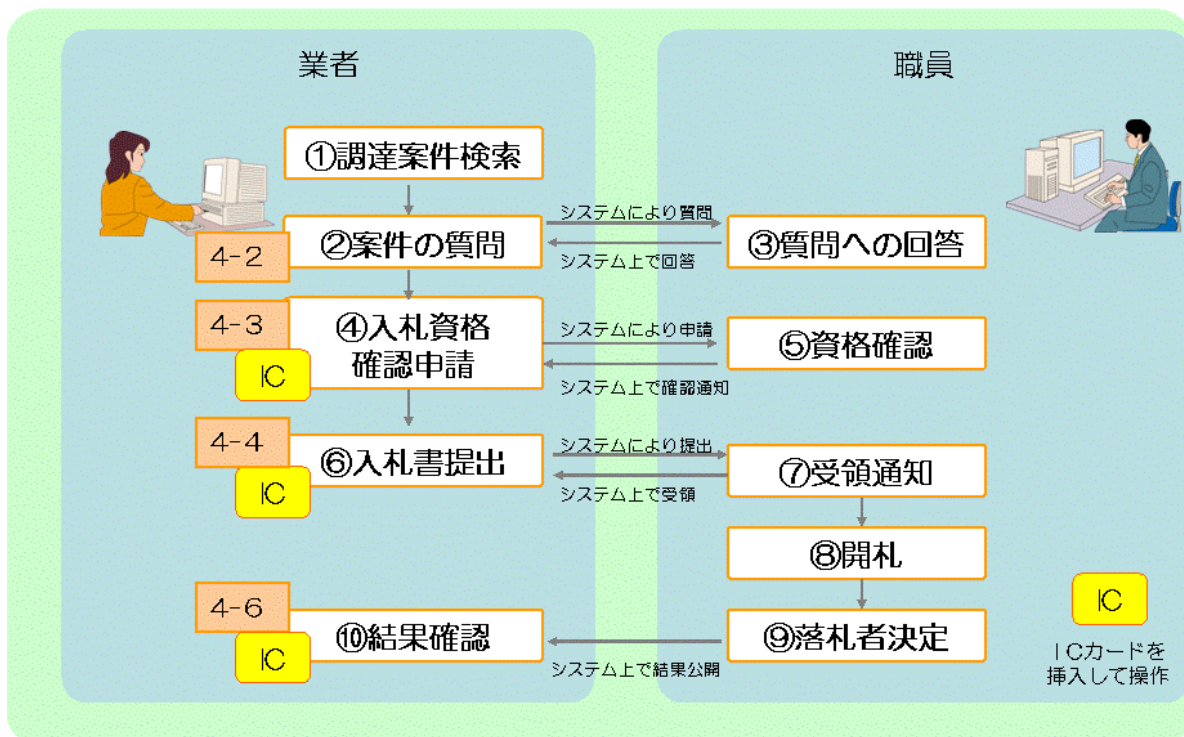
業者

職員

①調達案件検索

4-2

②案件の質問

システムにより質問

システム上で回答

③質問への回答

4-3

④入札資格確認申請

IC

システムにより申請

システム上で確認通知

⑤資格確認

4-4

⑥入札書提出

IC

システムにより提出

システム上で受領

⑦受領通知

⑧開札

4-6

⑩結果確認

IC

システム上で結果公開

⑨落札者決定

IC

ICカードを挿入して操作